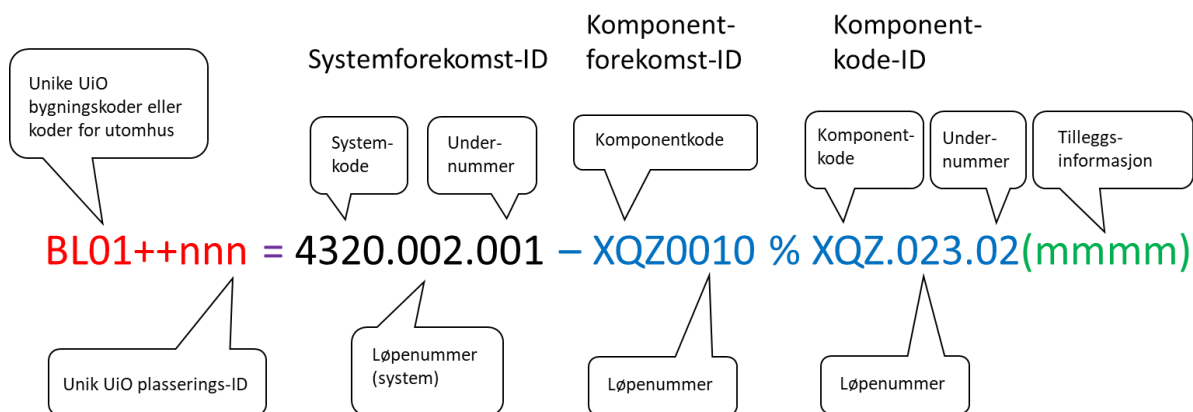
Unike UiO bygningskoder eller koder for utomhus

Systemforekomst-ID

Komponentforekomst-ID

Komponentkode-ID

Systemkode

Undernummer

Komponentkode

Komponentkode

Undernummer

Tilleggsinformasjon

BL01++nnn = 4320.002.001 – XQZ0010 % XQZ.023.02(mmmm)

Unik UiO plasserings-ID

Løpenummer (system)

Løpenummer

Løpenummer